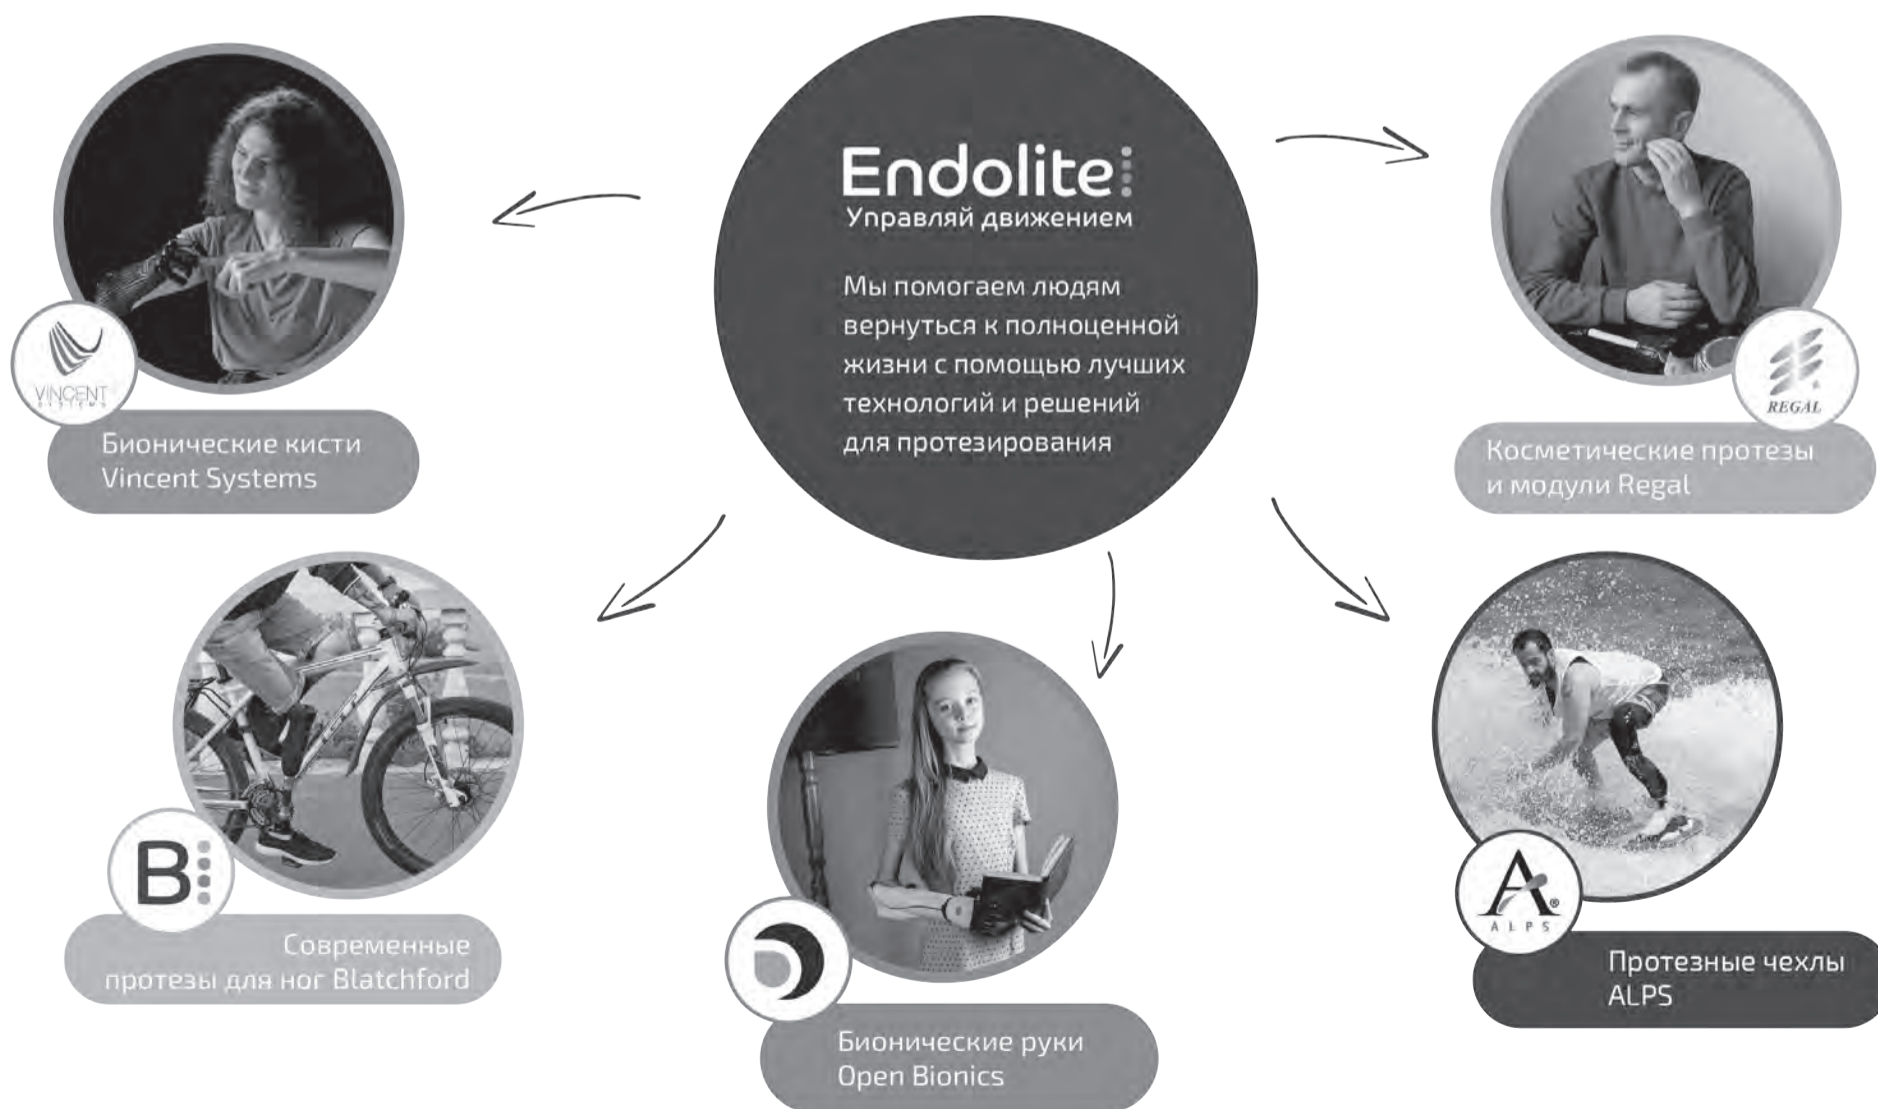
Endolite
Управляй движением

Мы помогаем людям вернуться к полноценной жизни с помощью лучших технологий и решений для протезирования

VINCENT SYSTEMS

Бионические кисти Vincent Systems

REGAL

Косметические протезы и модули Regal

B

Современные протезы для ног Blatchford

Бионические руки Open Bionics

A
ALPS

Протезные чехлы ALPS